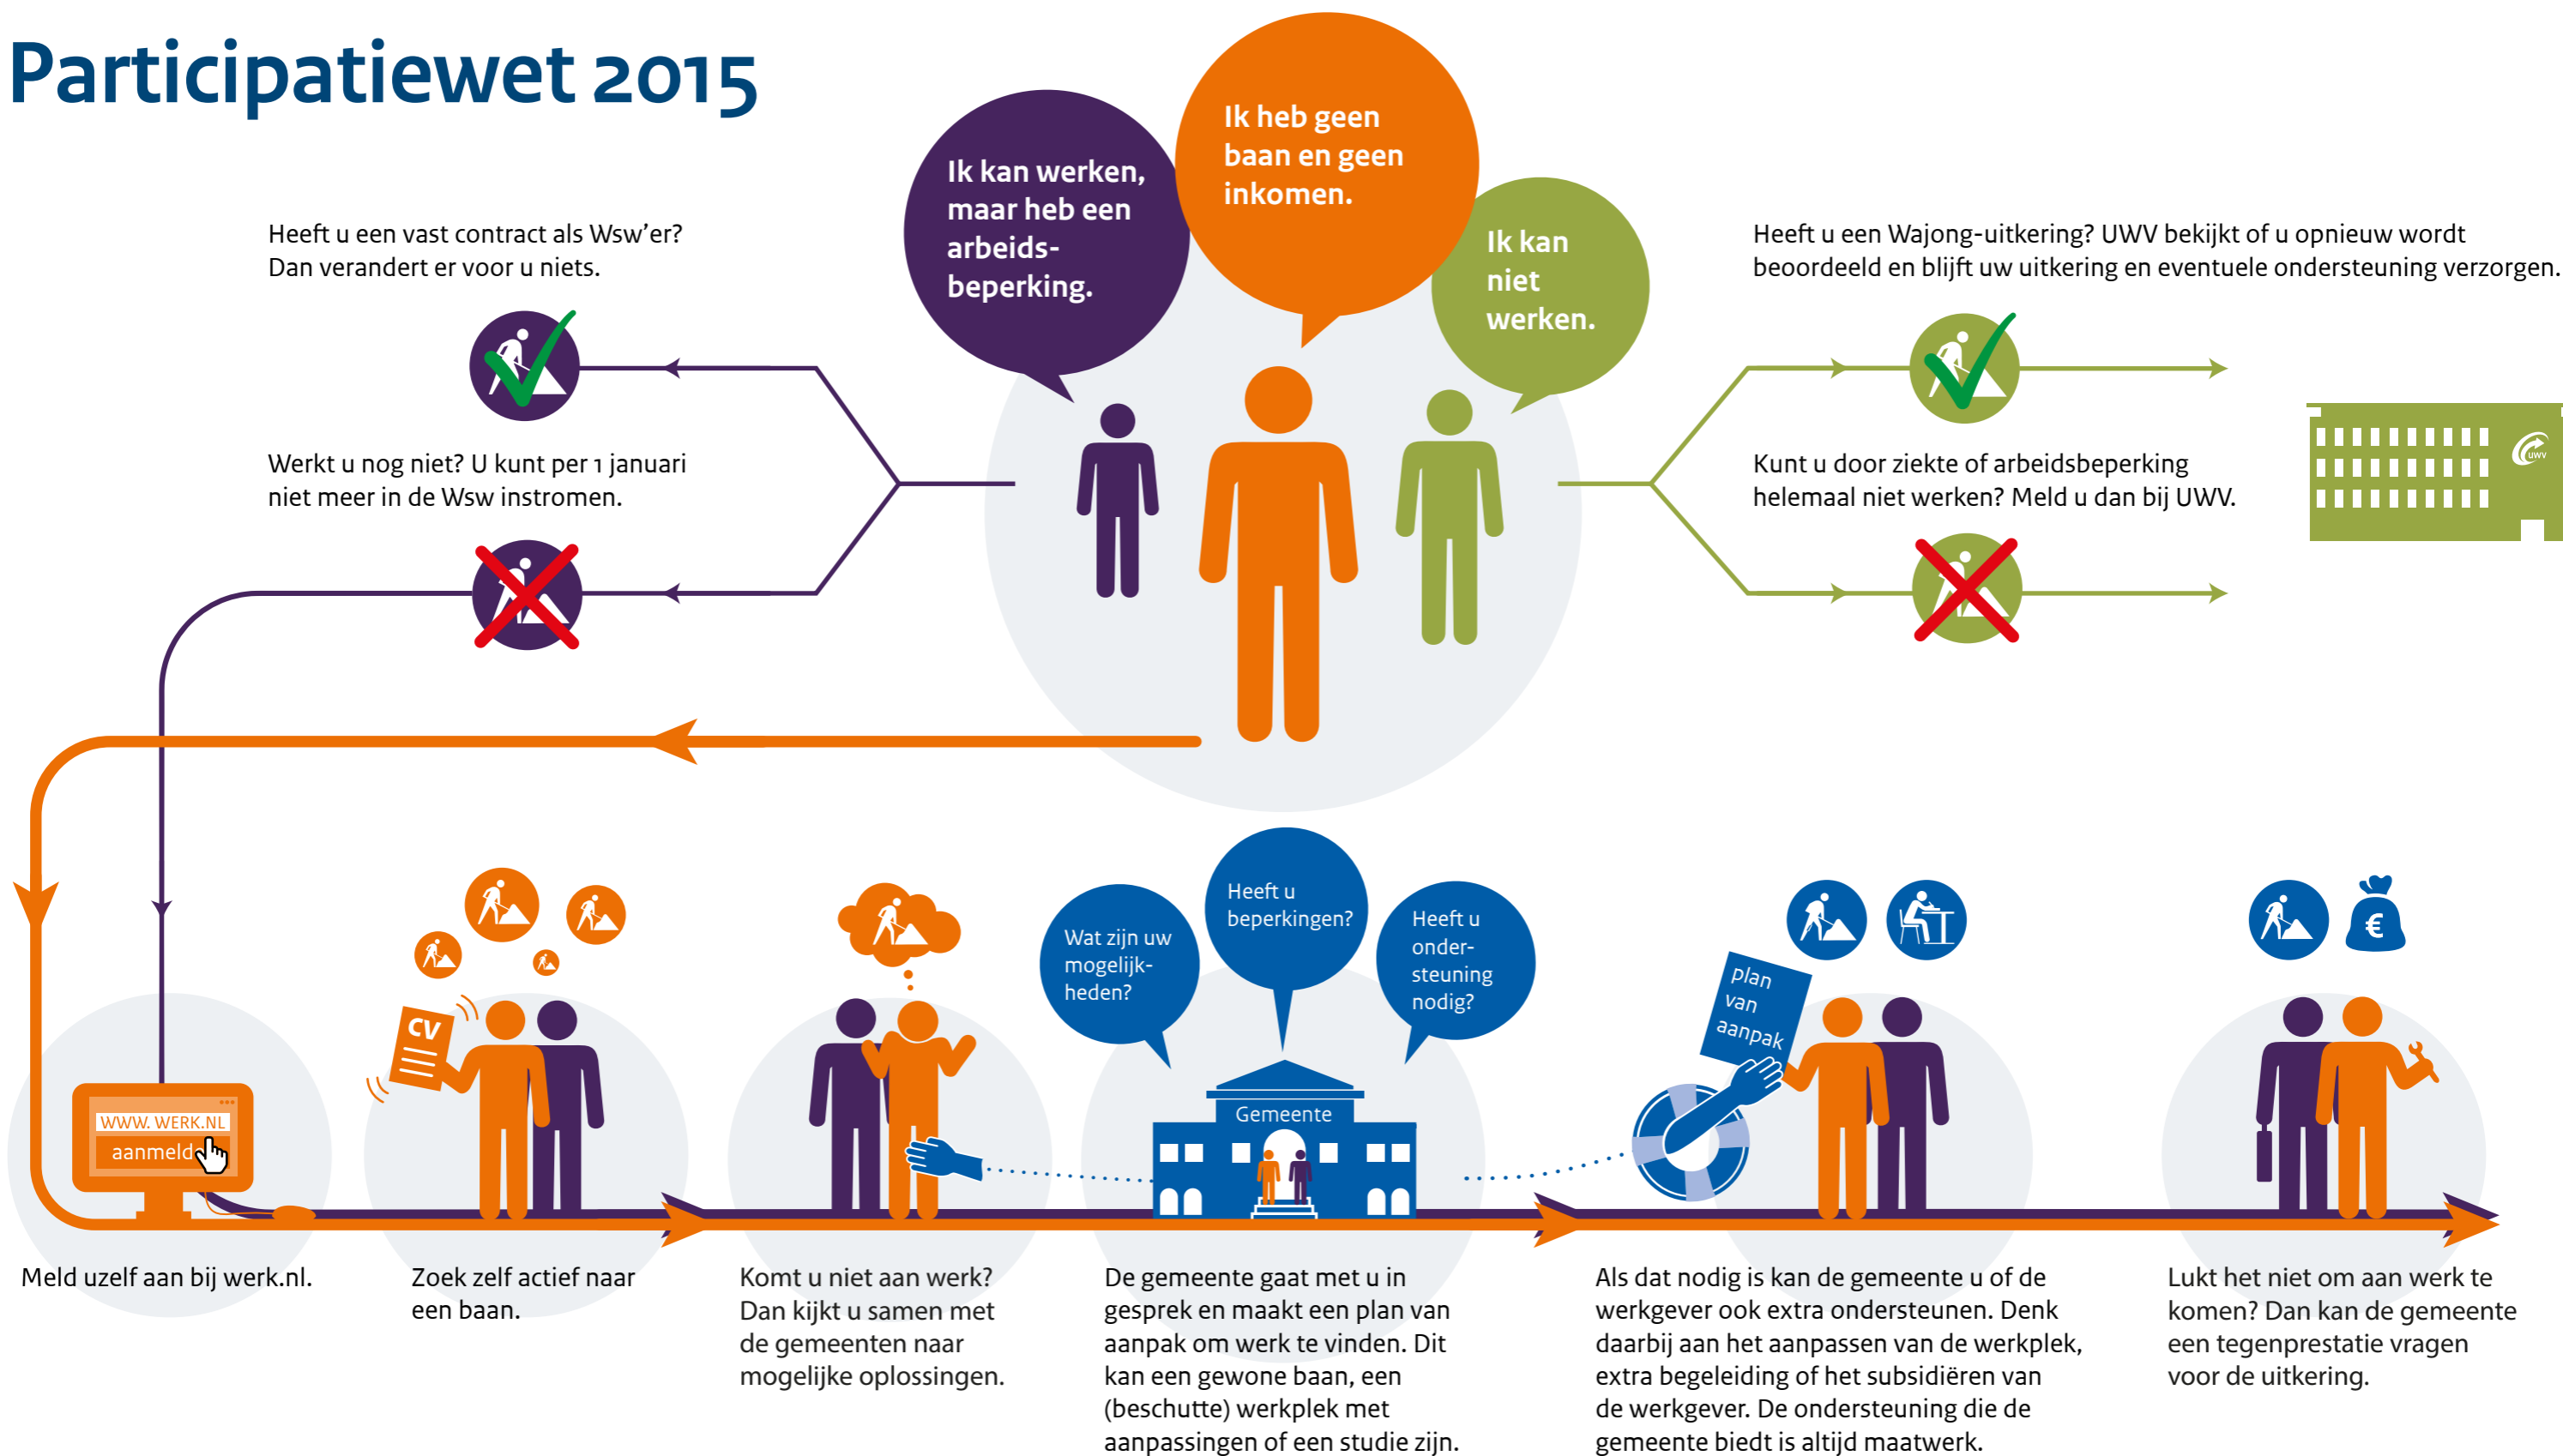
Participatiewet 2015

Ik kan werken, maar heb een arbeids-beperking.

Ik heb geen baan en geen inkomen.

Ik kan niet werken.

Heeft u een vast contract als Wsw'er? Dan verandert er voor u niets.

Werkt u nog niet? U kunt per 1 januari niet meer in de Wsw instromen.

Heeft u een Wajong-uitkering? UWV bekijkt of u opnieuw wordt beoordeeld en blijft uw uitkering en eventuele ondersteuning verzorgen.

Kunt u door ziekte of arbeidsbeperking helemaal niet werken? Meld u dan bij UWV.

UWV

WWW. WERK.NL
aanmeld

CV

Wat zijn uw mogelijk-heden?

Heeft u beperkingen?

Heeft u onder-steuning nodig?

Gemeente

plan van aanpak

€

Meld uzelf aan bij werk.nl.

Zoek zelf actief naar een baan.

Komt u niet aan werk? Dan kijkt u samen met de gemeenten naar mogelijke oplossingen.

De gemeente gaat met u in gesprek en maakt een plan van aanpak om werk te vinden. Dit kan een gewone baan, een (beschutte) werkplek met aanpassingen of een studie zijn.

Als dat nodig is kan de gemeente u of de werkgever ook extra ondersteunen. Denk daarbij aan het aanpassen van de werkplek, extra begeleiding of het subsidiëren van de werkgever. De ondersteuning die de gemeente biedt is altijd maatwerk.

Lukt het niet om aan werk te komen? Dan kan de gemeente een tegenprestatie vragen voor de uitkering.